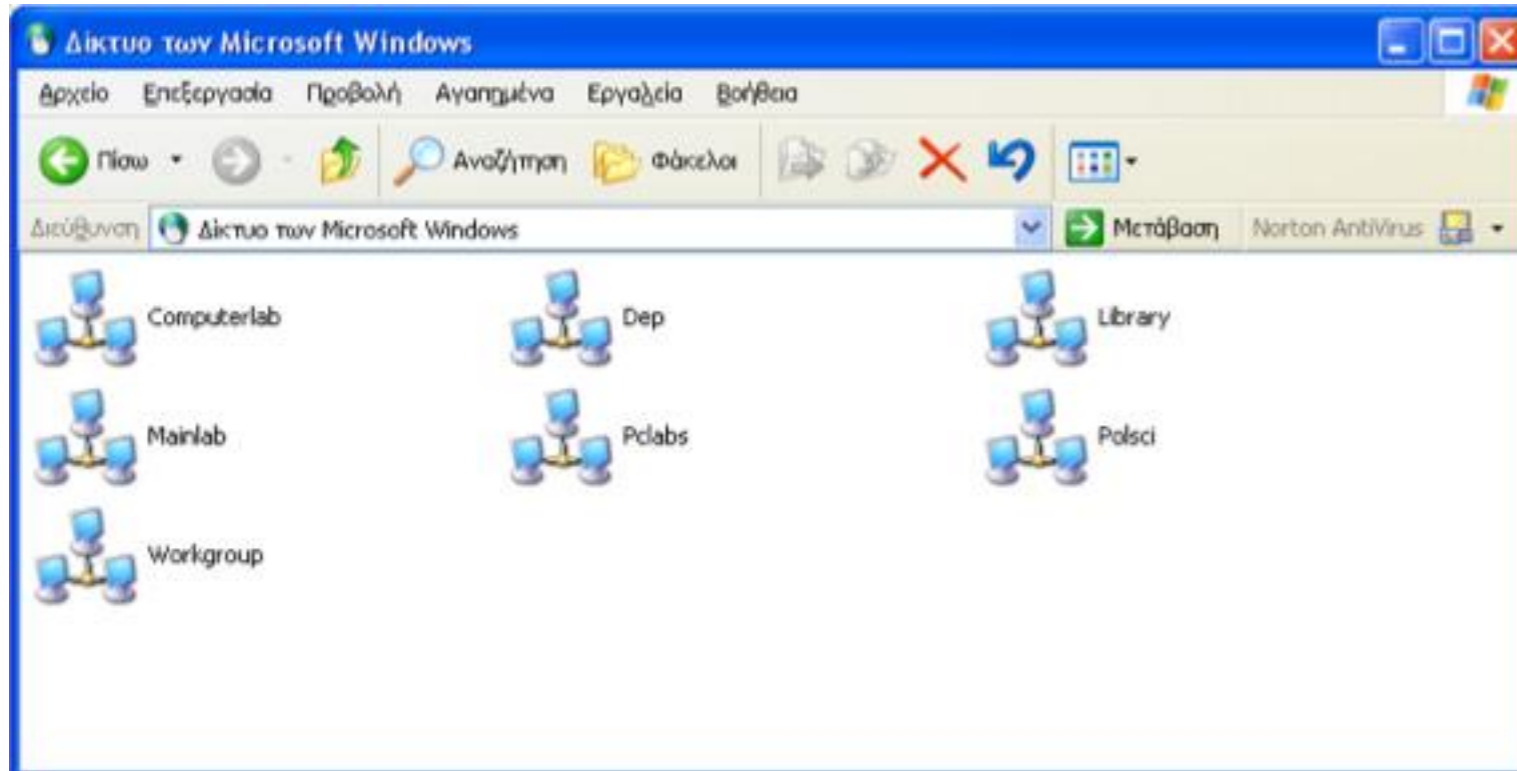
Δίκτυο των Microsoft Windows

Αρχείο Επεξεργασία Προβολή Αγαπημένα Εργαλεία Βοήθεια

Πίσω Αναζήτηση Φάκελοι

Διεύθυνση Δίκτυο των Microsoft Windows Μετάβαση Norton AntiVirus

Computerlab
Dep
Library
Mainlab
Pclabs
Polsci
Workgroup